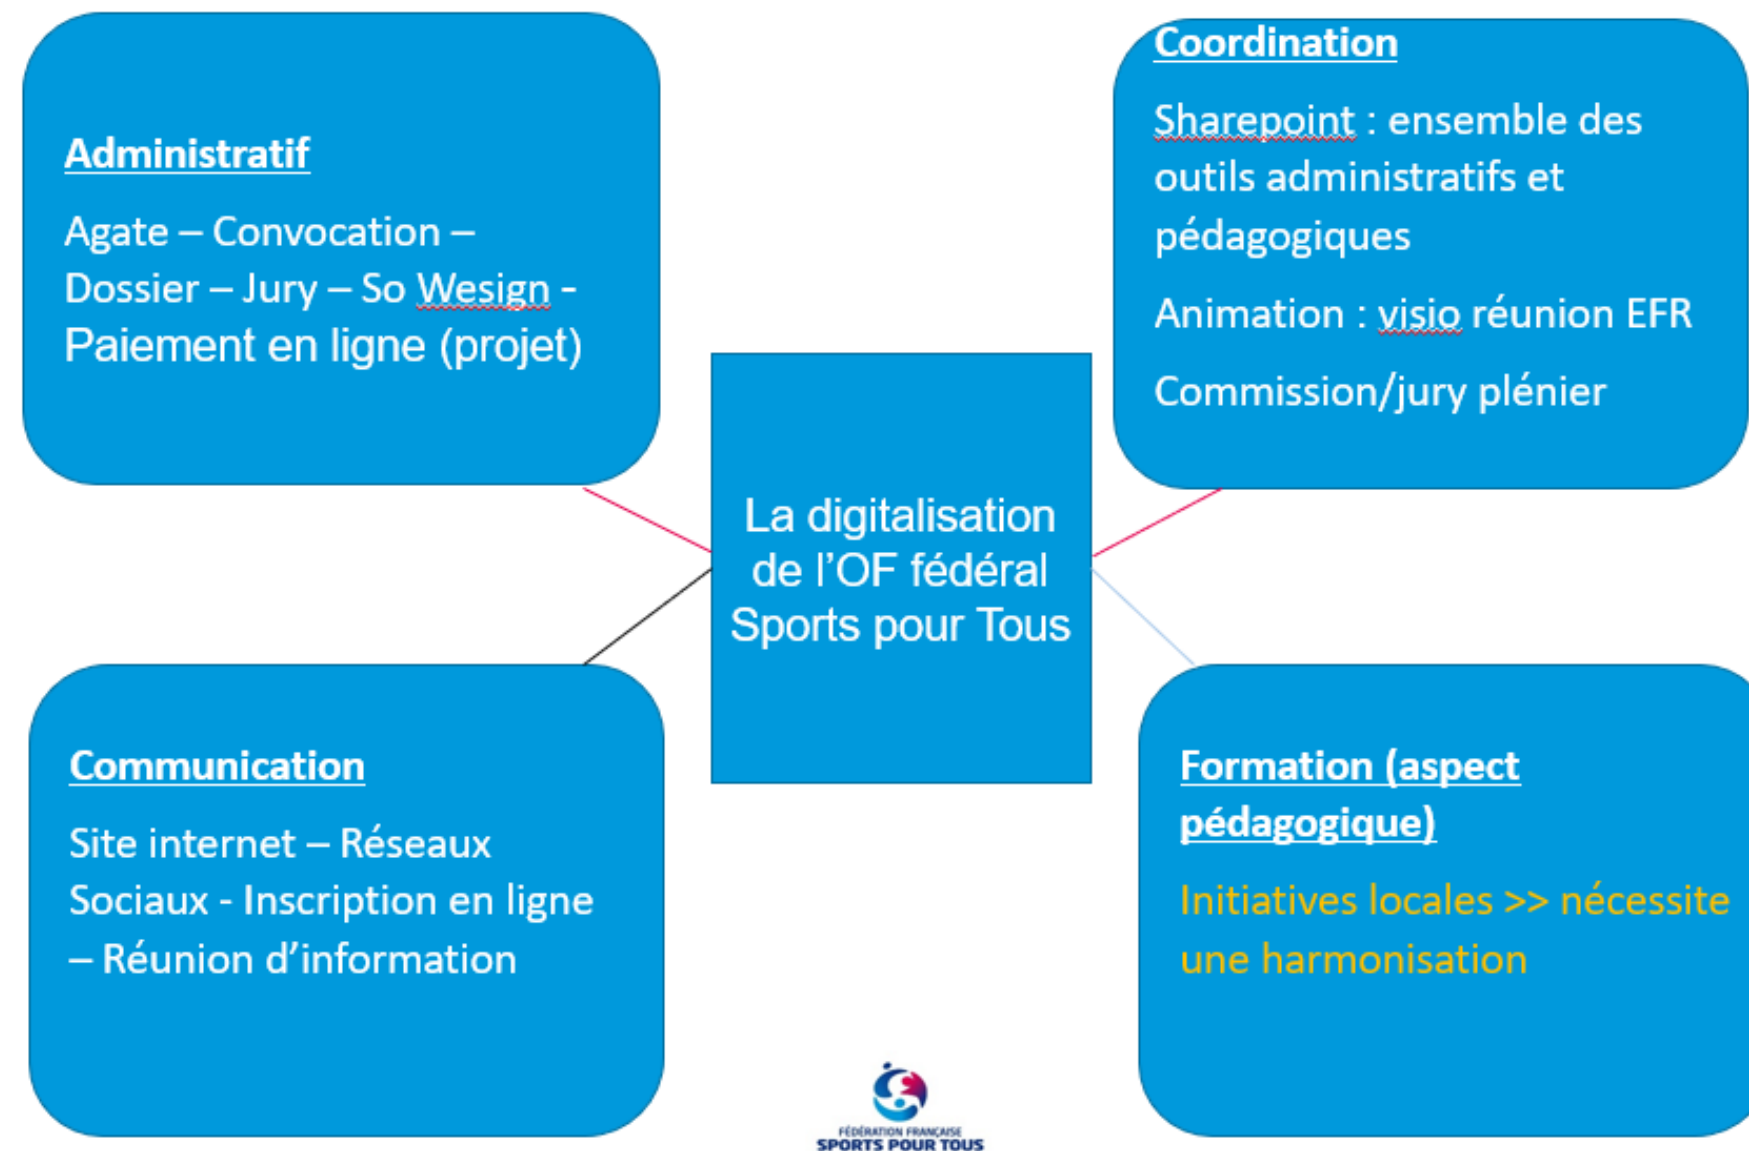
Administratif

Agate – Convocation – Dossier – Jury – So Wesign - Paiement en ligne (projet)

Coordination

Sharepoint : ensemble des outils administratifs et pédagogiques

Animation : visio réunion EFR

Commission/jury plénier

La digitalisation de l'OF fédéral Sports pour Tous

Communication

Site internet – Réseaux Sociaux - Inscription en ligne – Réunion d'information

Formation (aspect pédagogique)

Initiatives locales >> nécessite une harmonisation

FÉDÉRATION FRANÇAISE
SPORTS POUR TOUS